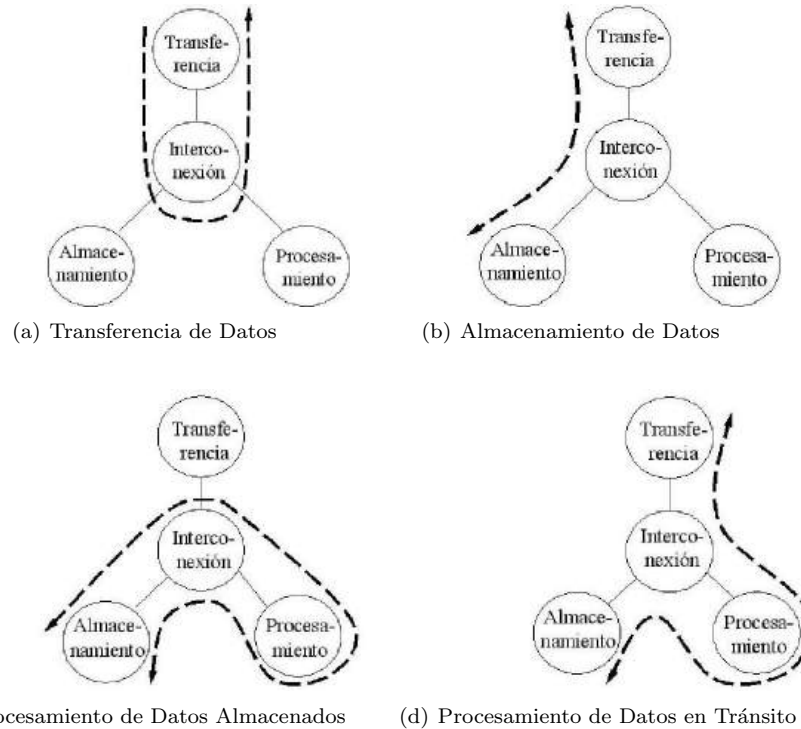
Transferencia

Interconexión

Almacenamiento

Procesamiento

(a) Transferencia de Datos

Transferencia

Interconexión

Almacenamiento

Procesamiento

(b) Almacenamiento de Datos

Transferencia

Interconexión

Almacenamiento

Procesamiento

ocesamiento de Datos Almacenados

Transferencia

Interconexión

Almacenamiento

Procesamiento

(d) Procesamiento de Datos en Tránsito